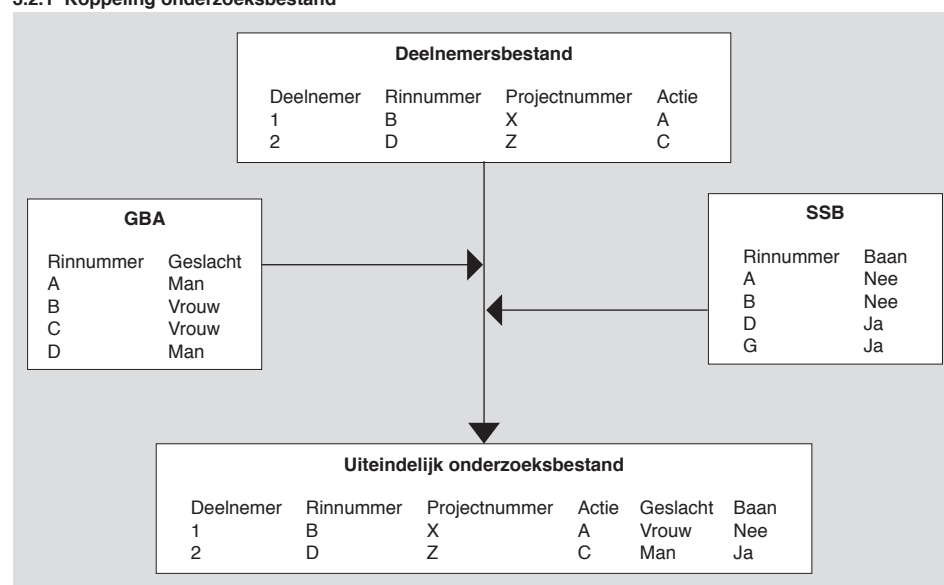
3.2.1 Koppeling onderzoeksbestand

**Deelnemersbestand**

| Deelnemer | Rinnummer | Projectnummer | Actie |
|---|---|---|---|
| 1 | B | X | A |
| 2 | D | Z | C |

**GBA**

| Rinnummer | Geslacht |
|---|---|
| A | Man |
| B | Vrouw |
| C | Vrouw |
| D | Man |

**SSB**

| Rinnummer | Baan |
|---|---|
| A | Nee |
| B | Nee |
| D | Ja |
| G | Ja |

**Uiteindelijk onderzoeksbestand**

| Deelnemer | Rinnummer | Projectnummer | Actie | Geslacht | Baan |
|---|---|---|---|---|---|
| 1 | B | X | A | Vrouw | Nee |
| 2 | D | Z | C | Man | Ja |